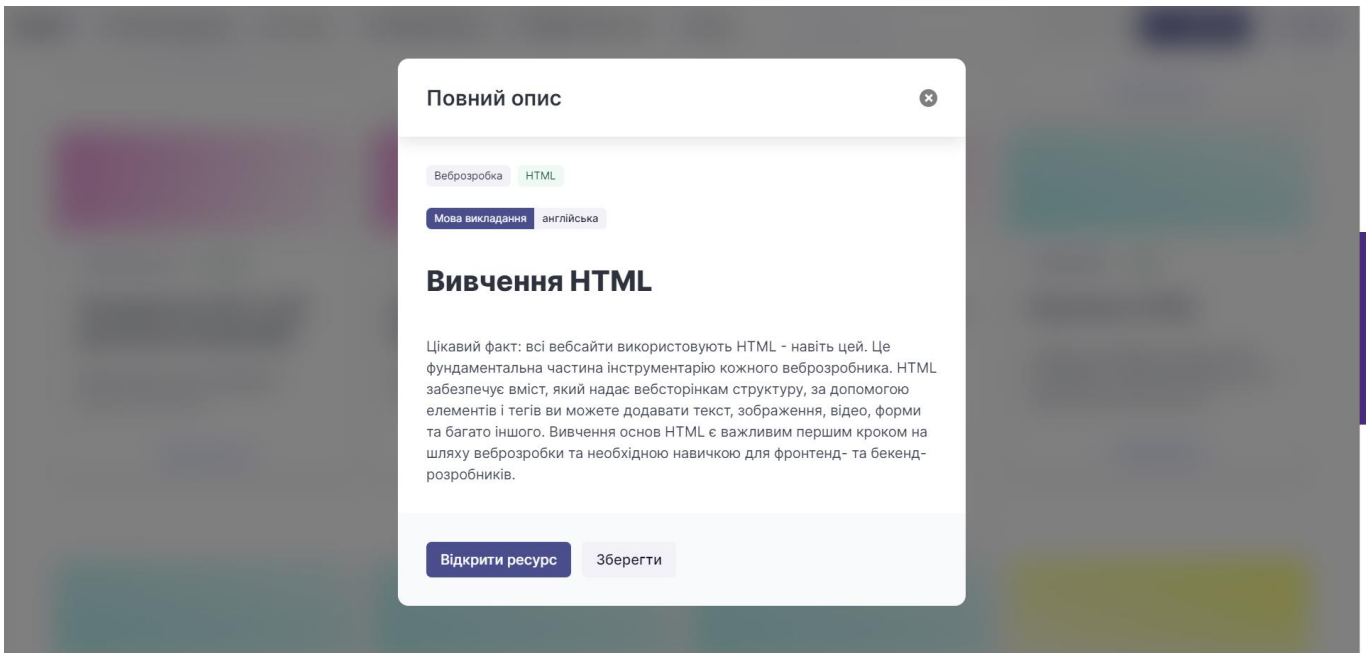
Повний опис

Веброзробка HTML

Мова викладання англійська

Вивчення HTML

Цікавий факт: всі вебсайти використовують HTML - навіть цей. Це фундаментальна частина інструментарію кожного веброзробника. HTML забезпечує вміст, який надає вебсторінкам структуру, за допомогою елементів і тегів ви можете додавати текст, зображення, відео, форми та багато іншого. Вивчення основ HTML є важливим першим кроком на шляху веброзробки та необхідною навичкою для фронтенд- та бекенд-розробників.

Відкрити ресурс Зберегти